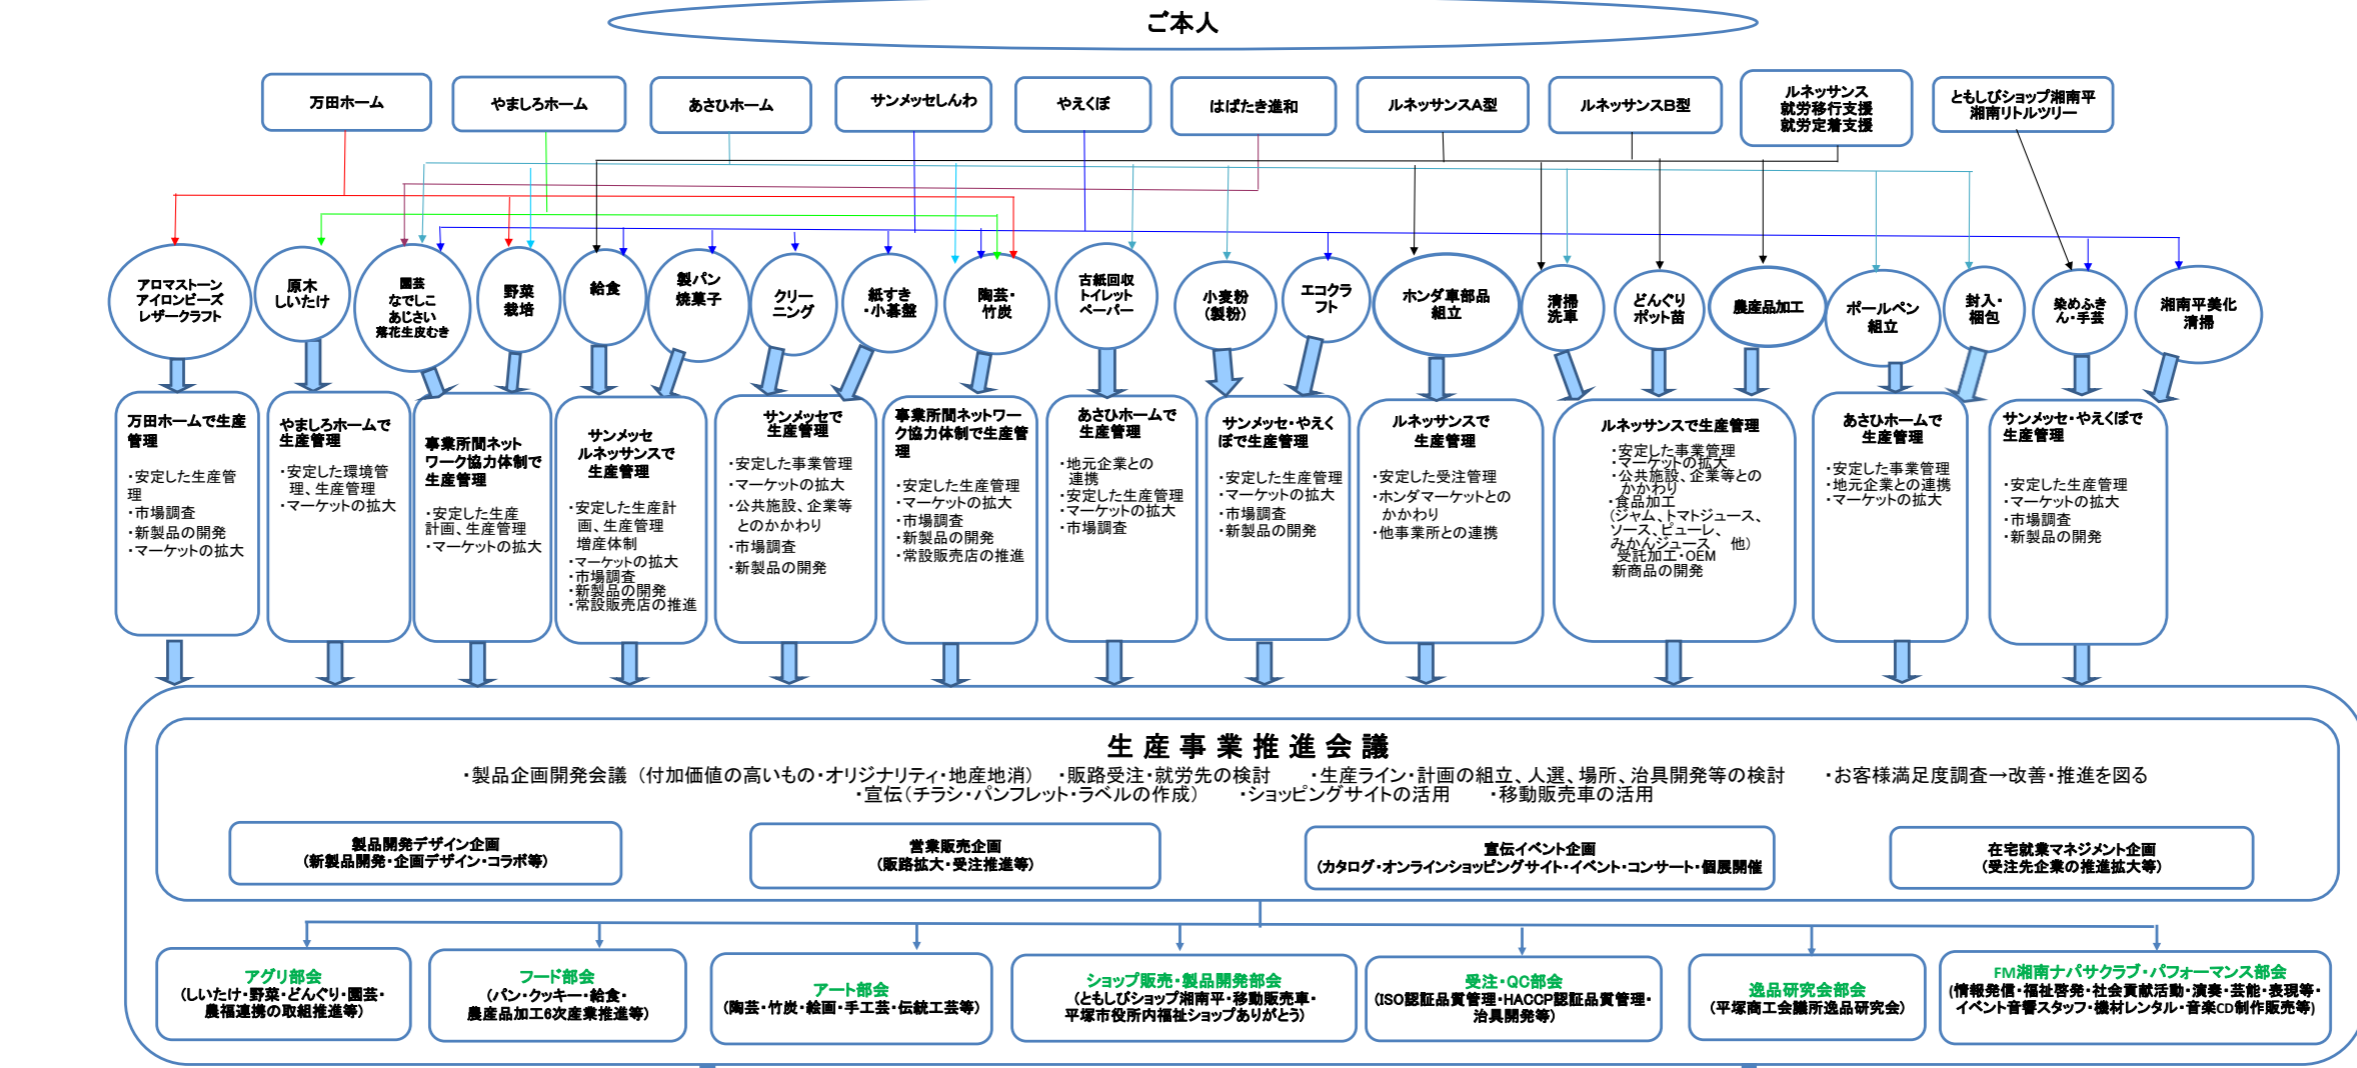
ご本人

万田ホーム
やましろホーム
あさひホーム
サンメッセしんわ
やえくぼ
はばたき進和
ルネッサンスA型
ルネッサンスB型
ルネッサンス
就労移行支援
就労定着支援
ともしびショップ湘南平
湘南リトルツリー

アロマストーン
アイロンビーズ
レザークラフト
原木
しいたけ
園芸
なでしこ
あじさい
落花生皮むき
野菜
栽培
給食
製パン
焼菓子
クリー
ニング
紙すき
・小蓄盤
陶芸・
竹炭
古紙回収
トイレット
ペーパー
小麦粉
（製粉）
エコクラ
フト
ホンダ車部品
組立
清掃
洗車
どんぐり
ポット苗
農産品加工
ボールペン
組立
封入・
梱包
染めふき
ん・手芸
湘南平美化
清掃

万田ホームで生産管理
・安定した生産管理
・市場調査
・新製品の開発
・マーケットの拡大

やましろホームで生産管理
・安定した環境管理、生産管理
・マーケットの拡大

事業所間ネットワーク協力体制で生産管理
・安定した生産計画、生産管理
・マーケットの拡大

サンメッセ
ルネッサンスで
生産管理
・安定した生産計画、生産管理
増産体制
・マーケットの拡大
・市場調査
・新製品の開発
・常設販売店の推進

サンメッセで
生産管理
・安定した事業管理
・マーケットの拡大
・公共施設、企業等とのかかわり
・市場調査
・新製品の開発

事業所間ネットワーク協力体制で生産管理
・安定した生産管理
・マーケットの拡大
・市場調査
・新製品の開発
・常設販売店の推進

あさひホームで
生産管理
・地元企業との連携
・安定した生産管理
・マーケットの拡大
・市場調査

サンメッセ・やえくぼで生産管理
・安定した生産管理
・マーケットの拡大
・市場調査
・新製品の開発

ルネッサンスで
生産管理
・安定した受注管理
・ホンダマーケットとのかかわり
・他事業所との連携

ルネッサンスで生産管理
・安定した事業管理
・マーケットの拡大
・公共施設、企業等とのかかわり
・食品加工
（ジャム、トマトジュース、ソース、ピューレ、みかんジュース　他）
受託加工・OEM
新商品の開発

あさひホームで
生産管理
・安定した事業管理
・地元企業との連携
・マーケットの拡大

サンメッセ・やえくぼで
生産管理
・安定した生産管理
・マーケットの拡大
・市場調査
・新製品の開発

生産事業推進会議
・製品企画開発会議（付加価値の高いもの・オリジナリティ・地産地消）　・販路受注・就労先の検討　・生産ライン・計画の組立、人選、場所、治具開発等の検討　・お客様満足度調査→改善・推進を図る
・宣伝（チラシ・パンフレット・ラベルの作成）　・ショッピングサイトの活用　・移動販売車の活用

製品開発デザイン企画
（新製品開発・企画デザイン・コラボ等）
営業販売企画
（販路拡大・受注推進等）
宣伝イベント企画
（カタログ・オンラインショッピングサイト・イベント・コンサート・個展開催
在宅就業マネジメント企画
（受注先企業の推進拡大等）

アグリ部会
（しいたけ・野菜・どんぐり・園芸・農福連携の取組推進等）
フード部会
（パン・クッキー・給食・農産品加工6次産業推進等）
アート部会
（陶芸・竹炭・絵画・手工芸・伝統工芸等）
ショップ販売・製品開発部会
（ともしびショップ湘南平・移動販売車・平塚市役所内福祉ショップありがとう）
受注・QC部会
（ISO認証品質管理・HACCP認証品質管理・治具開発等）
逸品研究会部会
（平塚商工会議所逸品研究会）
FM湘南ナパサクラブ・パフォーマンス部会
（情報発信・福祉啓発・社会貢献活動・演奏・芸能・表現等・イベント音響スタッフ・機材レンタル・音楽CD制作販売等）